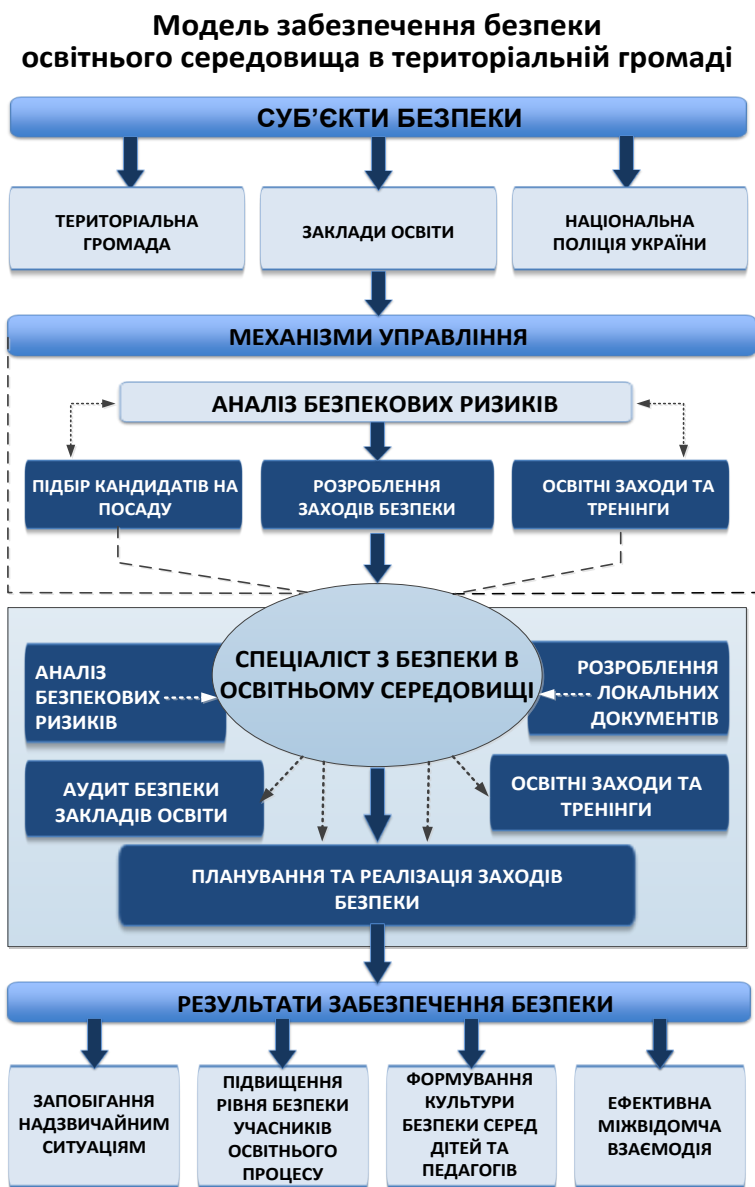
Модель забезпечення безпеки освітнього середовища в територіальній громаді

СУБ'ЄКТИ БЕЗПЕКИ

ТЕРИТОРІАЛЬНА ГРОМАДА

ЗАКЛАДИ ОСВІТИ

НАЦІОНАЛЬНА ПОЛІЦІЯ УКРАЇНИ

МЕХАНІЗМИ УПРАВЛІННЯ

АНАЛІЗ БЕЗПЕКОВИХ РИЗИКІВ

ПІДБІР КАНДИДАТІВ НА ПОСАДУ

РОЗРОБЛЕННЯ ЗАХОДІВ БЕЗПЕКИ

ОСВІТНІ ЗАХОДИ ТА ТРЕНІНГИ

СПЕЦІАЛІСТ З БЕЗПЕКИ В ОСВІТНЬОМУ СЕРЕДОВИЩІ

АНАЛІЗ БЕЗПЕКОВИХ РИЗИКІВ

РОЗРОБЛЕННЯ ЛОКАЛЬНИХ ДОКУМЕНТІВ

АУДИТ БЕЗПЕКИ ЗАКЛАДІВ ОСВІТИ

ОСВІТНІ ЗАХОДИ ТА ТРЕНІНГИ

ПЛАНУВАННЯ ТА РЕАЛІЗАЦІЯ ЗАХОДІВ БЕЗПЕКИ

РЕЗУЛЬТАТИ ЗАБЕЗПЕЧЕННЯ БЕЗПЕКИ

ЗАПОБІГАННЯ НАДЗВИЧАЙНИМ СИТУАЦІЯМ

ПІДВИЩЕННЯ РІВНЯ БЕЗПЕКИ УЧАСНИКІВ ОСВІТНЬОГО ПРОЦЕСУ

ФОРМУВАННЯ КУЛЬТУРИ БЕЗПЕКИ СЕРЕД ДІТЕЙ ТА ПЕДАГОГІВ

ЕФЕКТИВНА МІЖВІДОМЧА ВЗАЄМОДІЯ